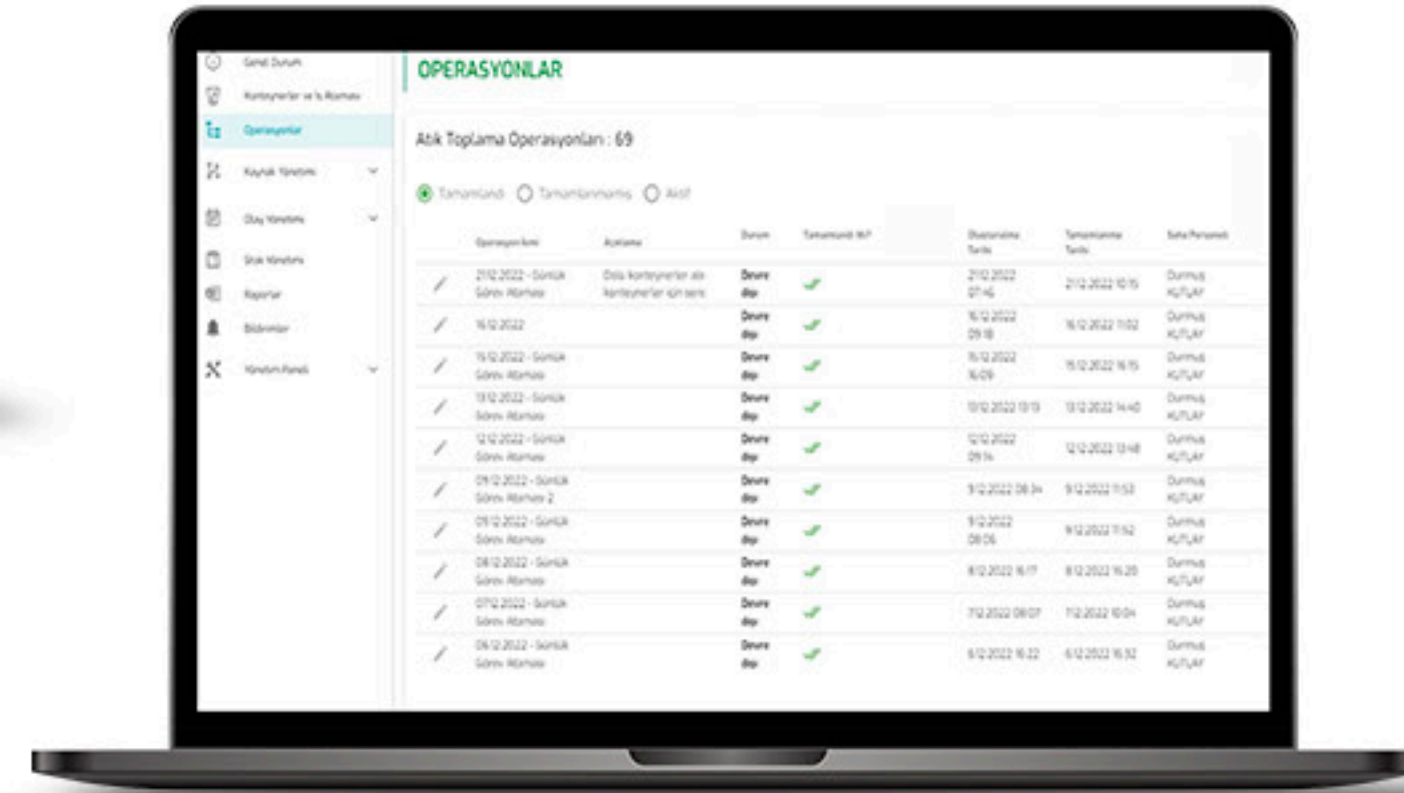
Genel Durum
Konteynerler ve İş Ataması
Operasyonlar
Kaynak Yönetimi
Olay Yönetimi
Stok Yönetimi
Raporlar
Bildirimler
Yönetim Paneli

OPERASYONLAR

Atık Toplama Operasyonları : 69

Tamamlandı Tamamlanmamış Aktif

| | Operasyon İsmi | Açıklama | Durum | Tamamlandı Mı? | Oluşturulma Tarihi | Tamamlanma Tarihi | Saha Personeli |
|---|---|---|---|---|---|---|---|
| | 21.12.2022 - Günlük Görev Ataması | Dolu konteynerler ala konteynerler için sefer | Devre dışı | ✓ | 21.12.2022 07:45 | 21.12.2022 10:15 | Durmuş KUTLAY |
| | 16.12.2022 | | Devre dışı | ✓ | 16.12.2022 09:18 | 16.12.2022 11:02 | Durmuş KUTLAY |
| | 15.12.2022 - Günlük Görev Ataması | | Devre dışı | ✓ | 15.12.2022 16:09 | 15.12.2022 16:15 | Durmuş KUTLAY |
| | 13.12.2022 - Günlük Görev Ataması | | Devre dışı | ✓ | 13.12.2022 13:13 | 13.12.2022 14:40 | Durmuş KUTLAY |
| | 12.12.2022 - Günlük Görev Ataması | | Devre dışı | ✓ | 12.12.2022 09:14 | 12.12.2022 13:48 | Durmuş KUTLAY |
| | 09.12.2022 - Günlük Görev Ataması 2 | | Devre dışı | ✓ | 9.12.2022 08:34 | 9.12.2022 11:53 | Durmuş KUTLAY |
| | 09.12.2022 - Günlük Görev Ataması | | Devre dışı | ✓ | 9.12.2022 08:06 | 9.12.2022 11:52 | Durmuş KUTLAY |
| | 08.12.2022 - Günlük Görev Ataması | | Devre dışı | ✓ | 8.12.2022 16:17 | 8.12.2022 16:20 | Durmuş KUTLAY |
| | 07.12.2022 - Günlük Görev Ataması | | Devre dışı | ✓ | 7.12.2022 08:07 | 7.12.2022 10:04 | Durmuş KUTLAY |
| | 06.12.2022 - Günlük Görev Ataması | | Devre dışı | ✓ | 6.12.2022 16:22 | 6.12.2022 16:32 | Durmuş KUTLAY |